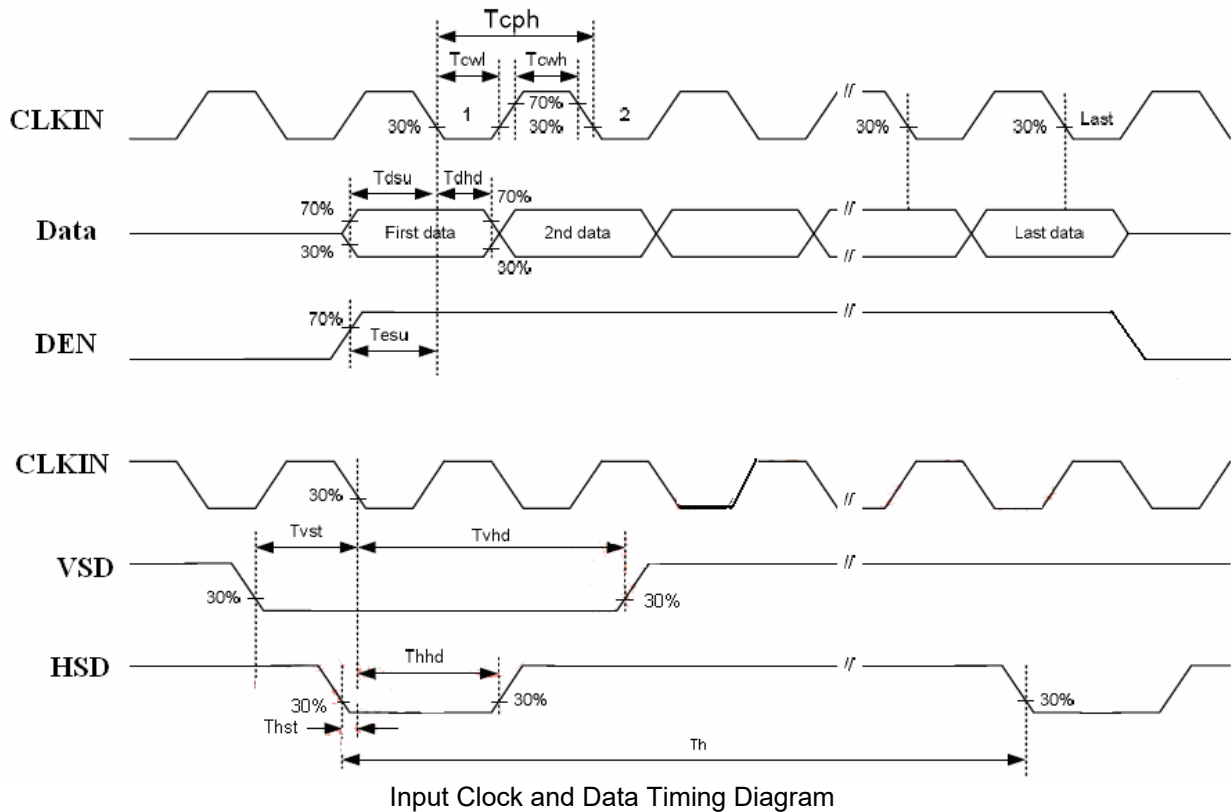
Tcph

Tcwl

Tcwh

CLKIN

30%

1

70%

30%

2

//

30%

30%

Last

Tdsu

Tdhd

70%

70%

Data

First data

2nd data

//

//

Last data

30%

30%

70%

DEN

Tesu

//

CLKIN

30%

//

Tvst

Tvhd

VSD

30%

30%

//

HSD

Thhd

//

30%

30%

30%

Thst

Th

Input Clock and Data Timing Diagram